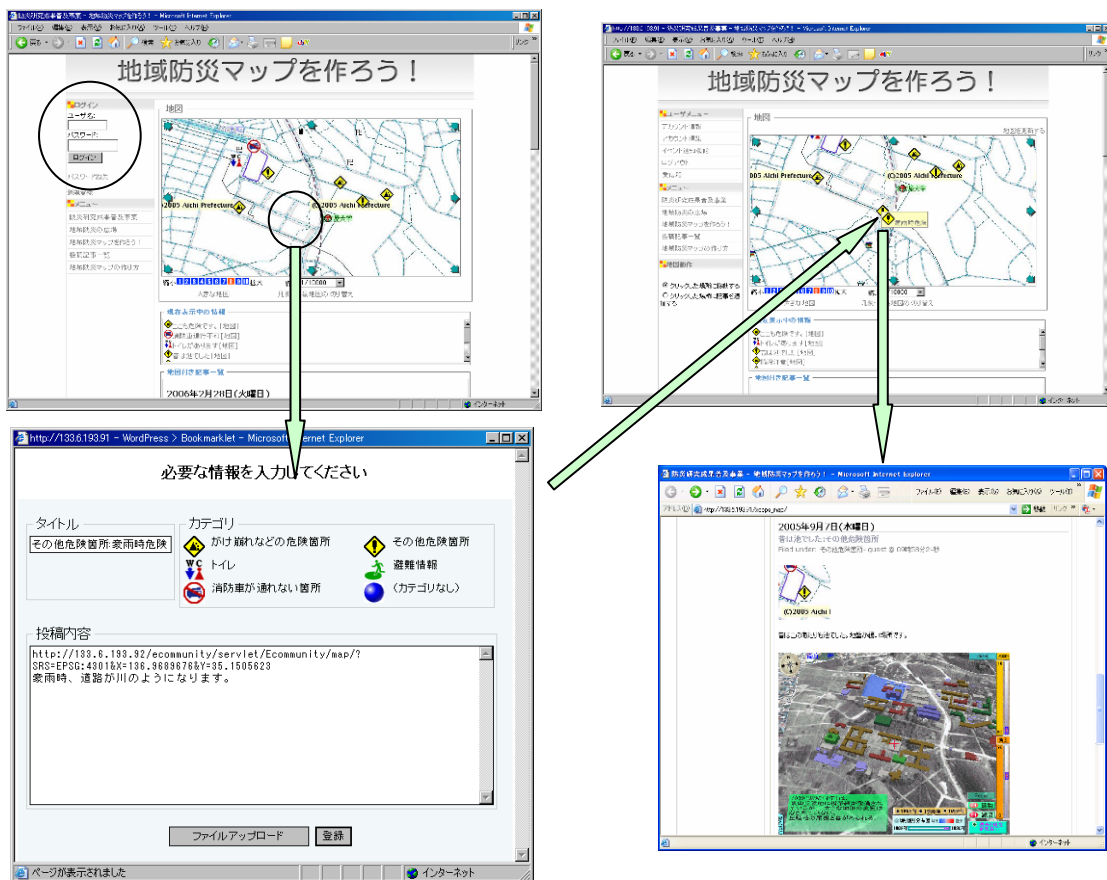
地域防災マップを作ろう！

ログイン
ユーザ名:
パスワード:
ログイン

メニュー

地図

(c)2005 Aichi Prefecture
(c)2005 Aichi Prefecture

現在表示中の情報

2006年2月28日(火曜日)

インターネット

地域防災マップを作ろう！

ユーザメニュー

メニュー

地図

(c)2005 Aichi Prefecture
(c)2005 Aichi Prefecture

現在表示中の情報

インターネット

http://133.6.193.91 - WordPress > Bookmarklet - Microsoft Internet Explorer

必要な情報を入力してください

タイトル
その他危険箇所:豪雨時危険

カテゴリ
がけ崩れなどの危険箇所
その他危険箇所
トイレ
避難情報
消防車が通れない箇所
(カテゴリなし)

投稿内容
http://133.6.193.92/ecommunity/servlet/Ecommunity/map/?SRS=EPSG:4301&X=136.9689676&Y=35.1505623
豪雨時、道路が川のようになります。

ファイルアップロード
登録

ページが表示されました
インターネット

防災研究成果普及事業 - 地域防災マップを作ろう！ - Microsoft Internet Explorer

2005年9月7日(水曜日)

(c)2005 Aichi

インターネット